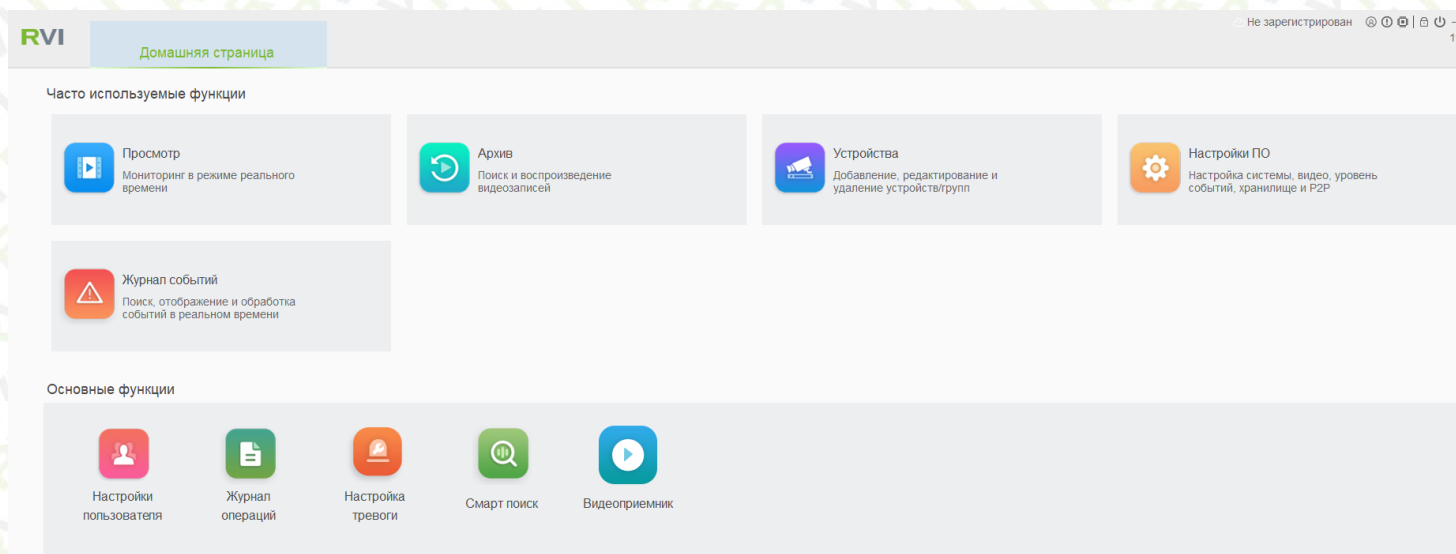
RVI

Домашняя страница

Не зарегистрирован

Часто используемые функции

Просмотр
Мониторинг в режиме реального времени

Архив
Поиск и воспроизведение видеозаписей

Устройства
Добавление, редактирование и удаление устройств/групп

Настройки ПО
Настройка системы, видео, уровень событий, хранилище и P2P

Журнал событий
Поиск, отображение и обработка событий в реальном времени

Основные функции

Настройки пользователя

Журнал операций

Настройка тревоги

Смарт поиск

Видеоприемник